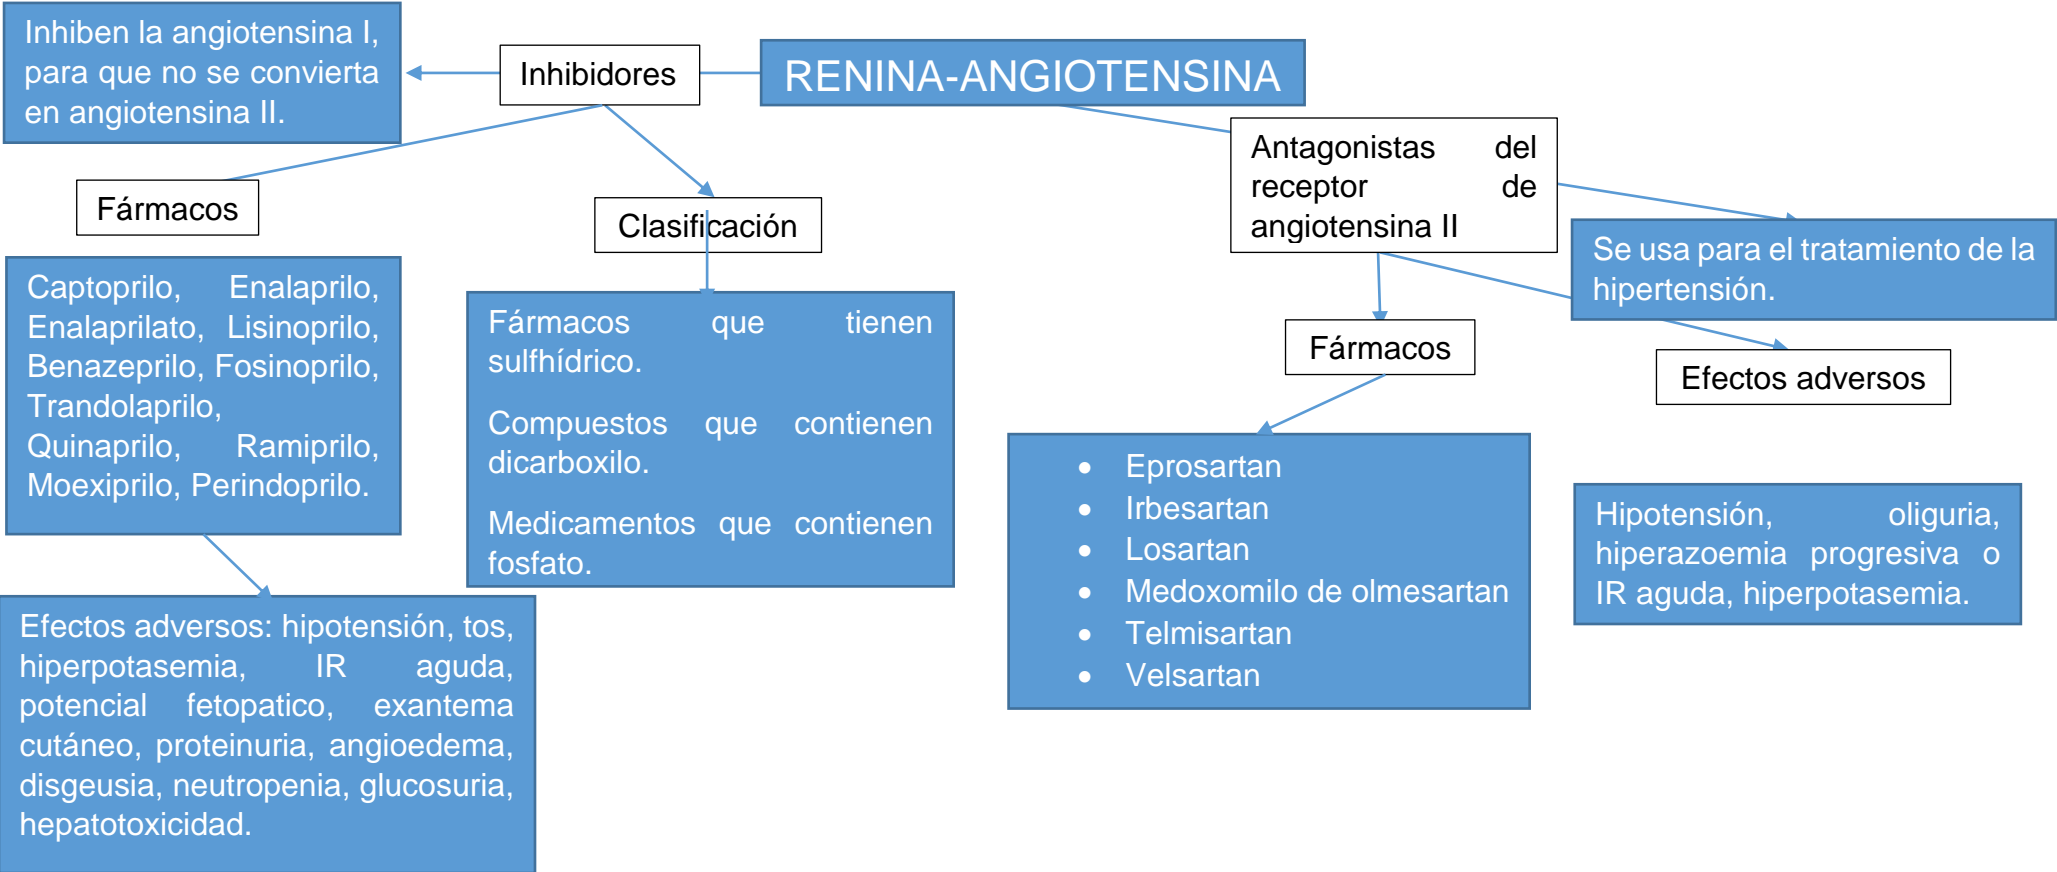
RENINA-ANGIOTENSINA

Inhibidores

Inhiben la angiotensina I, para que no se convierta en angiotensina II.

Fármacos

Captoprilo, Enalaprilo, Enalaprilato, Lisinoprilo, Benazeprilo, Fosinoprilo, Trandolaprilo, Quinaprilo, Ramiprilo, Moexiprilo, Perindoprilo.

Efectos adversos: hipotensión, tos, hiperpotasemia, IR aguda, potencial fetopatico, exantema cutáneo, proteinuria, angioedema, disgeusia, neutropenia, glucosuria, hepatotoxicidad.

Clasificación

Fármacos que tienen sulfhídrico.

Compuestos que contienen dicarboxilo.

Medicamentos que contienen fosfato.

Antagonistas del receptor de angiotensina II

Se usa para el tratamiento de la hipertensión.

Fármacos

- Eprosartan
- Irbesartan
- Losartan
- Medoxomilo de olmesartan
- Telmisartan
- Velsartan

Efectos adversos

Hipotensión, oliguria, hiperazoemia progresiva o IR aguda, hiperpotasemia.